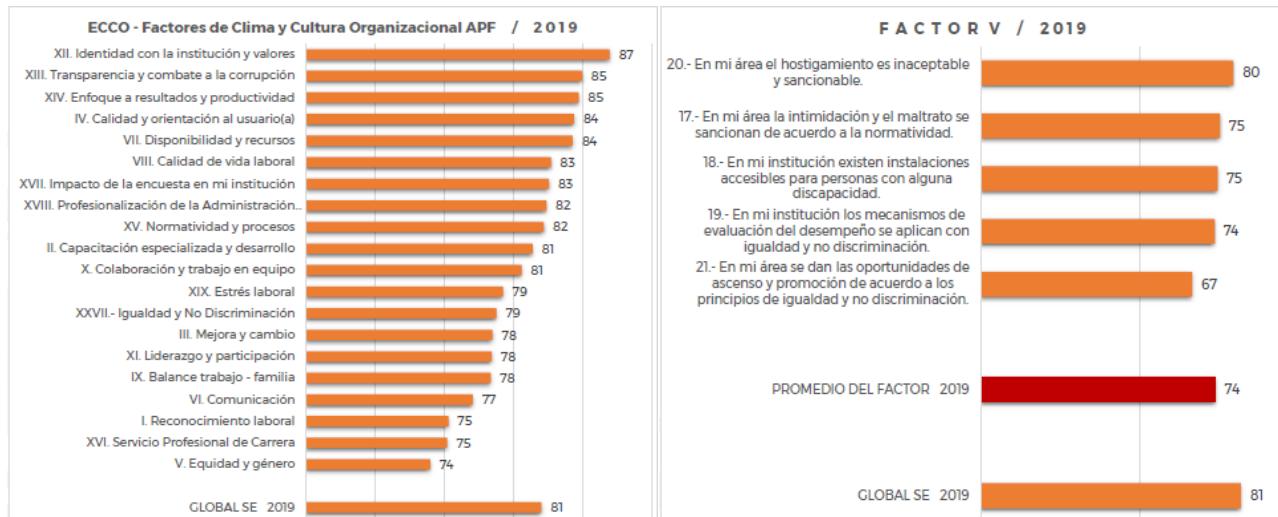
ECCO - Factores de Clima y Cultura Organizacional APF / 2019

| Factor | Valor |
|---|---|
| XII. Identidad con la institución y valores | 87 |
| XIII. Transparencia y combate a la corrupción | 85 |
| XIV. Enfoque a resultados y productividad | 85 |
| IV. Calidad y orientación al usuario(a) | 84 |
| VII. Disponibilidad y recursos | 84 |
| VIII. Calidad de vida laboral | 83 |
| XVII. Impacto de la encuesta en mi institución | 83 |
| XVIII. Profesionalización de la Administración... | 82 |
| XV. Normatividad y procesos | 82 |
| II. Capacitación especializada y desarrollo | 81 |
| X. Colaboración y trabajo en equipo | 81 |
| XIX. Estrés laboral | 79 |
| XXVII.- Igualdad y No Discriminación | 79 |
| III. Mejora y cambio | 78 |
| XI. Liderazgo y participación | 78 |
| IX. Balance trabajo - familia | 78 |
| VI. Comunicación | 77 |
| I. Reconocimiento laboral | 75 |
| XVI. Servicio Profesional de Carrera | 75 |
| V. Equidad y género | 74 |
| GLOBAL SE 2019 | 81 |

FACTOR V / 2019

| Reactivo | Valor |
|---|---|
| 20.- En mi área el hostigamiento es inaceptable y sancionable. | 80 |
| 17.- En mi área la intimidación y el maltrato se sancionan de acuerdo a la normatividad. | 75 |
| 18.- En mi institución existen instalaciones accesibles para personas con alguna discapacidad. | 75 |
| 19.- En mi institución los mecanismos de evaluación del desempeño se aplican con igualdad y no discriminación. | 74 |
| 21.- En mi área se dan las oportunidades de ascenso y promoción de acuerdo a los principios de igualdad y no discriminación. | 67 |
| PROMEDIO DEL FACTOR 2019 | 74 |
| GLOBAL SE 2019 | 81 |